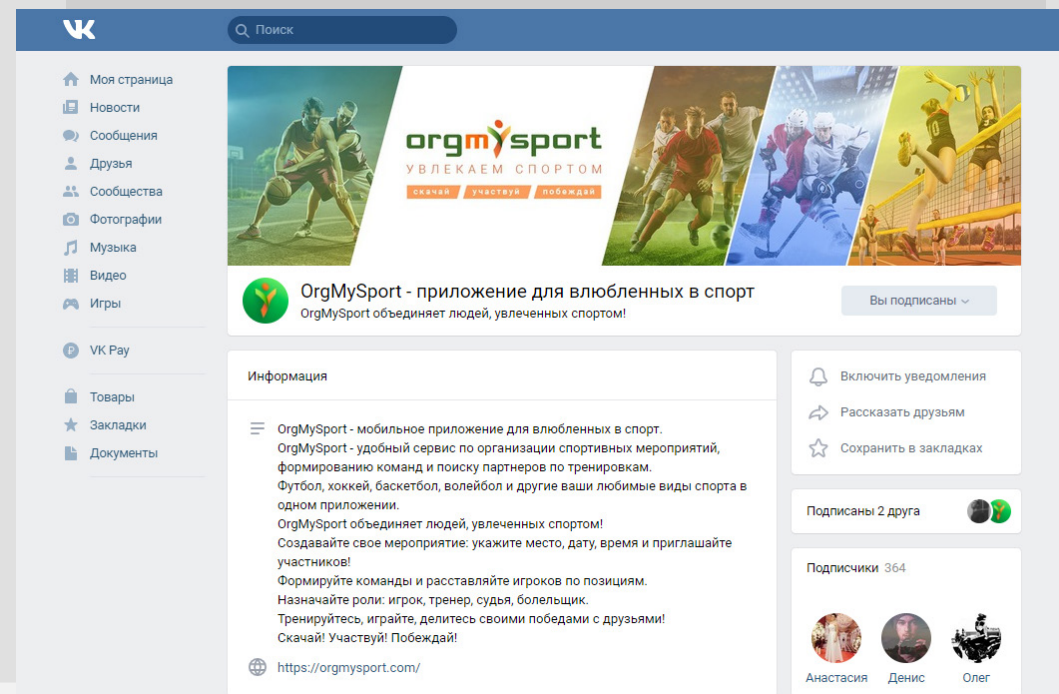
Поиск

Моя страница
Новости
Сообщения
Друзья
Сообщества
Фотографии
Музыка
Видео
Игры

VK Pay

Товары
Закладки
Документы

orgmysport
УВЛЕКАЕМ СПОРТОМ
скачай участвуй побеждай

OrgMySport - приложение для влюбленных в спорт
OrgMySport объединяет людей, увлеченных спортом!

Вы подписаны

Информация

OrgMySport - мобильное приложение для влюбленных в спорт.
OrgMySport - удобный сервис по организации спортивных мероприятий, формированию команд и поиску партнеров по тренировкам.
Футбол, хоккей, баскетбол, волейбол и другие ваши любимые виды спорта в одном приложении.
OrgMySport объединяет людей, увлеченных спортом!
Создавайте свое мероприятие: укажите место, дату, время и приглашайте участников!
Формируйте команды и расставляйте игроков по позициям.
Назначайте роли: игрок, тренер, судья, болельщик.
Тренируйтесь, играйте, делитесь своими победами с друзьями!
Скачай! Участвуй! Побеждай!

https://orgmysport.com/

Включить уведомления
Рассказать друзьям
Сохранить в закладках

Подписаны 2 друга

Подписчики 364

Анастасия
Денис
Олег